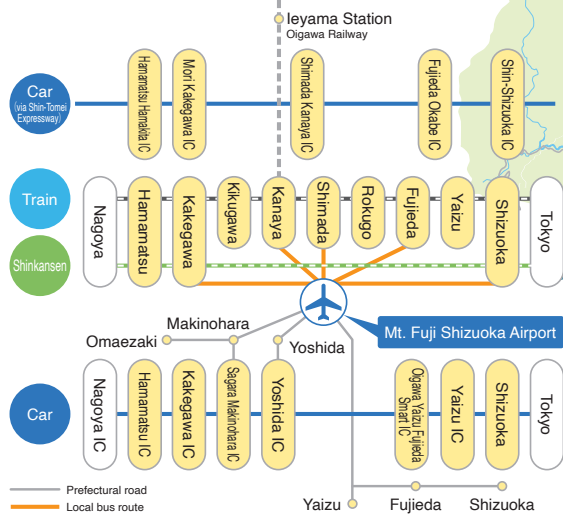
Ieyama Station
Oigawa Railway

Car
(via Shin-Tomei Expressway)

Hamamatsu Hamakita IC
Mori Kakegawa IC
Shimada Kanaya IC
Fujieda Okabe IC
Shin-Shizuoka IC

Train

Shinkansen

Nagoya
Hamamatsu
Kakegawa
Kikugawa
Kanaya
Shimada
Rokugo
Fujieda
Yaizu
Shizuoka
Tokyo

Mt. Fuji Shizuoka Airport

Omaezaki
Makinohara
Yoshida

Car

Nagoya IC
Hamamatsu IC
Kakegawa IC
Sagara Makinohara IC
Yoshida IC
Ogawa Yaizu Fujieda Smart IC
Yaizu IC
Shizuoka IC
Tokyo

Prefectural road
Local bus route

Yaizu
Fujieda
Shizuoka